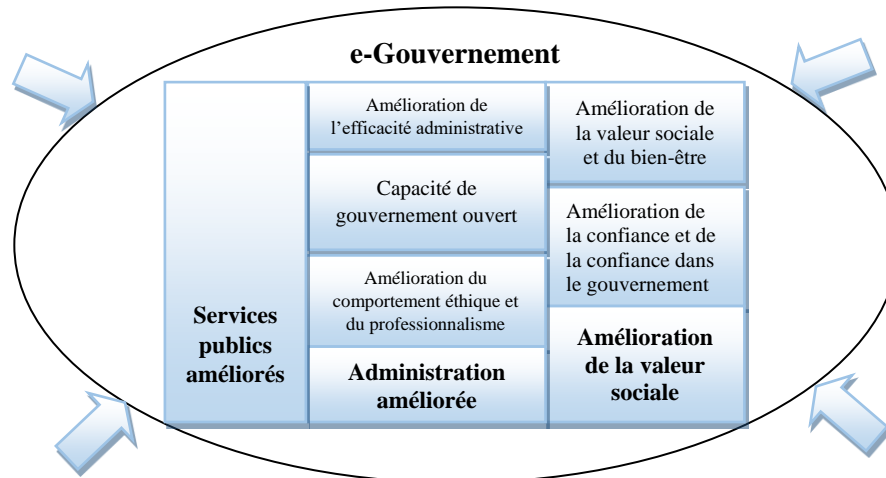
e-Gouvernement

Services publics améliorés

Amélioration de l'efficacité administrative

Capacité de gouvernement ouvert

Amélioration du comportement éthique et du professionnalisme

Administration améliorée

Amélioration de la valeur sociale et du bien-être

Amélioration de la confiance et de la confiance dans le gouvernement

Amélioration de la valeur sociale